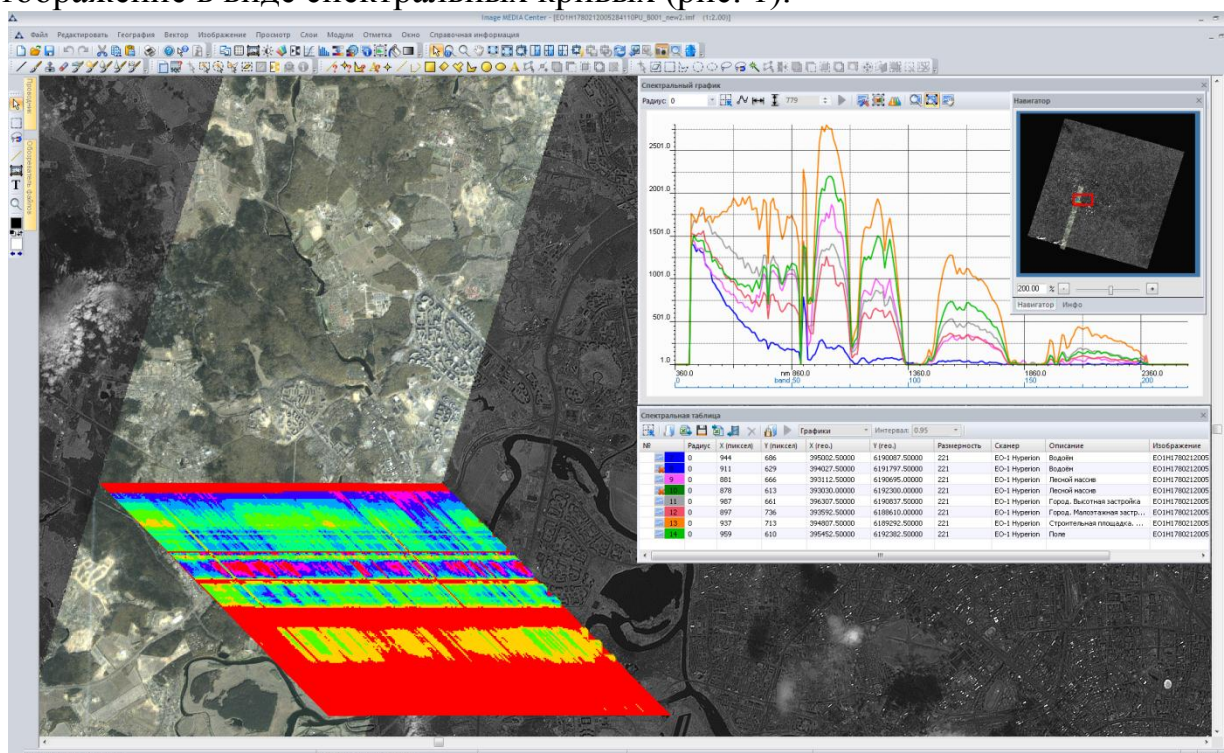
изображение в виде спектральных кривых (рис. 1).

Image MEDIA Center - [EO1H1780212005284110PU_B001_new2.tif (1:2.00)]

Файл Редактировать География Вектор Изображение Просмотр Слои Модули Отметка Окно Справочная информация

Проводник

Обозреватель файлов

Спектральный график

Радиус: 0

779

2501.0

2001.0

1501.0

1001.0

501.0

1.0

360.0

nm 860.0

band 50

1360.0

100

1860.0

150

2360.0

200

Навигатор

200.00 %

Навигатор Инфо

Спектральная таблица

Графики

Интервал: 0.95

| № | Радиус | X (пиксел) | Y (пиксел) | X (гео.) | Y (гео.) | Размерность | Сканер | Описание | Изображение |
|---|---|---|---|---|---|---|---|---|---|
| | 0 | 944 | 686 | 395002.50000 | 6190087.50000 | 221 | EO-1 Hyperion | Водоём | EO1H1780212005 |
| | 0 | 911 | 629 | 394027.50000 | 6191797.50000 | 221 | EO-1 Hyperion | Водоём | EO1H1780212005 |
| 9 | 0 | 881 | 666 | 393112.50000 | 6190695.00000 | 221 | EO-1 Hyperion | Лесной массив | EO1H1780212005 |
| 10 | 0 | 878 | 613 | 393030.00000 | 6192300.00000 | 221 | EO-1 Hyperion | Лесной массив | EO1H1780212005 |
| 11 | 0 | 987 | 661 | 396307.50000 | 6190837.50000 | 221 | EO-1 Hyperion | Город. Высотная застройка | EO1H1780212005 |
| 12 | 0 | 897 | 736 | 393592.50000 | 6188610.00000 | 221 | EO-1 Hyperion | Город. Малоэтажная застр... | EO1H1780212005 |
| 13 | 0 | 937 | 713 | 394807.50000 | 6189292.50000 | 221 | EO-1 Hyperion | Строительная площадка. ... | EO1H1780212005 |
| 14 | 0 | 959 | 610 | 395452.50000 | 6192382.50000 | 221 | EO-1 Hyperion | Поле | EO1H1780212005 |